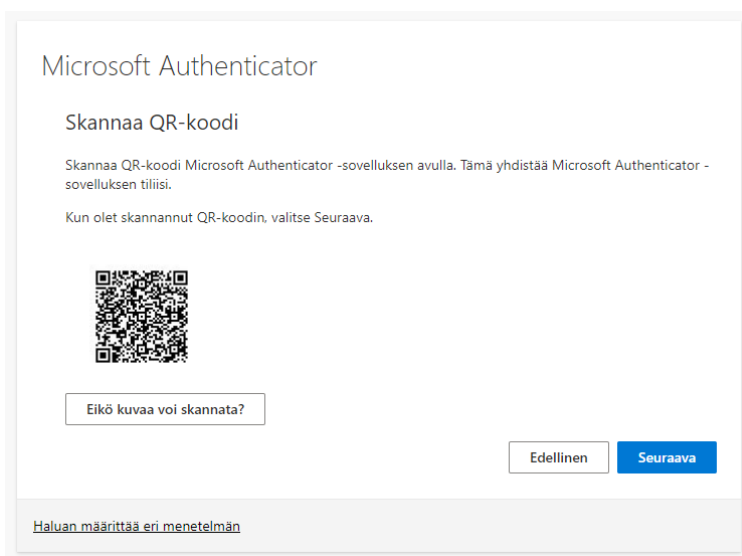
Microsoft Authenticator

Skannaa QR-koodi

Skannaa QR-koodi Microsoft Authenticator -sovelluksen avulla. Tämä yhdistää Microsoft Authenticator -sovelluksen tiliisi.

Kun olet skannannut QR-koodin, valitse Seuraava.

Eikö kuvaa voi skannata?

Edellinen

Seuraava

Haluan määrittää eri menetelmän